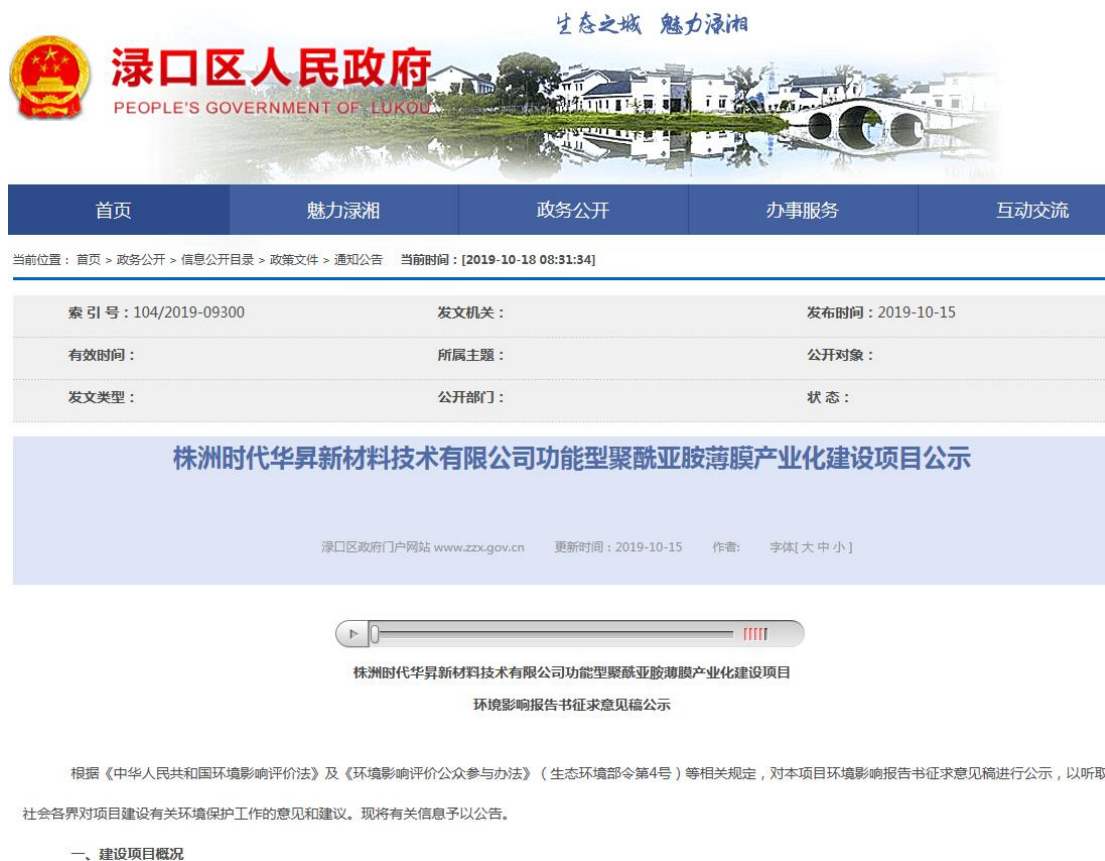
生态之城　魅力渌湘

渌口区人民政府
PEOPLE'S GOVERNMENT OF LUKOU

首页　魅力渌湘　政务公开　办事服务　互动交流

当前位置：首页 > 政务公开 > 信息公开目录 > 政策文件 > 通知公告　当前时间：[2019-10-18 08:31:34]

| 索 引 号：104/2019-09300 | 发文机关： | 发布时间：2019-10-15 |
|---|---|---|
| 有效时间： | 所属主题： | 公开对象： |
| 发文类型： | 公开部门： | 状 态： |

株洲时代华昇新材料技术有限公司功能型聚酰亚胺薄膜产业化建设项目公示

渌口区政府门户网站 www.zzx.gov.cn　更新时间：2019-10-15　作者:　字体[ 大 中 小 ]

株洲时代华昇新材料技术有限公司功能型聚酰亚胺薄膜产业化建设项目

环境影响报告书征求意见稿公示

根据《中华人民共和国环境影响评价法》及《环境影响评价公众参与办法》（生态环境部令第4号）等相关规定，对本项目环境影响报告书征求意见稿进行公示，以听取社会各界对项目建设有关环境保护工作的意见和建议。现将有关信息予以公告。

一、建设项目概况